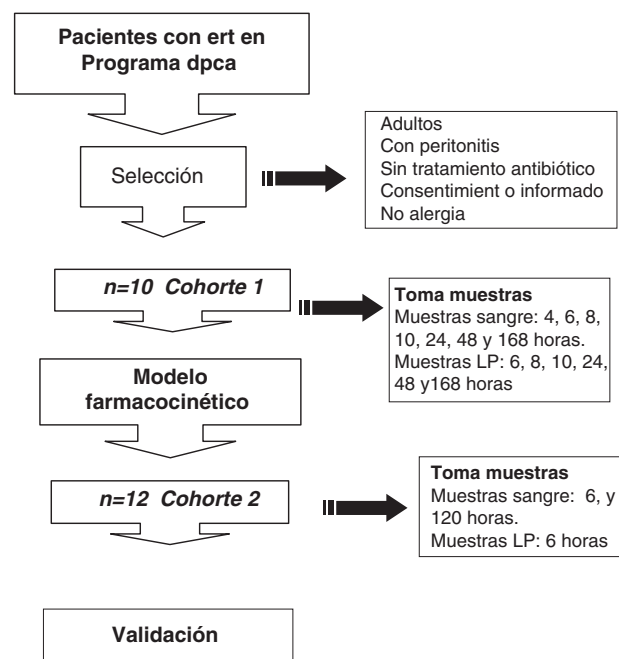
Pacientes con ert en Programa dpca

Selección

Adultos
Con peritonitis
Sin tratamiento antibiótico
Consentimient o informado
No alergia

n=10 Cohorte 1

Toma muestras
Muestras sangre: 4, 6, 8, 10, 24, 48 y 168 horas.
Muestras LP: 6, 8, 10, 24, 48 y168 horas

Modelo farmacocinético

n=12 Cohorte 2

Toma muestras
Muestras sangre: 6, y 120 horas.
Muestras LP: 6 horas

Validación